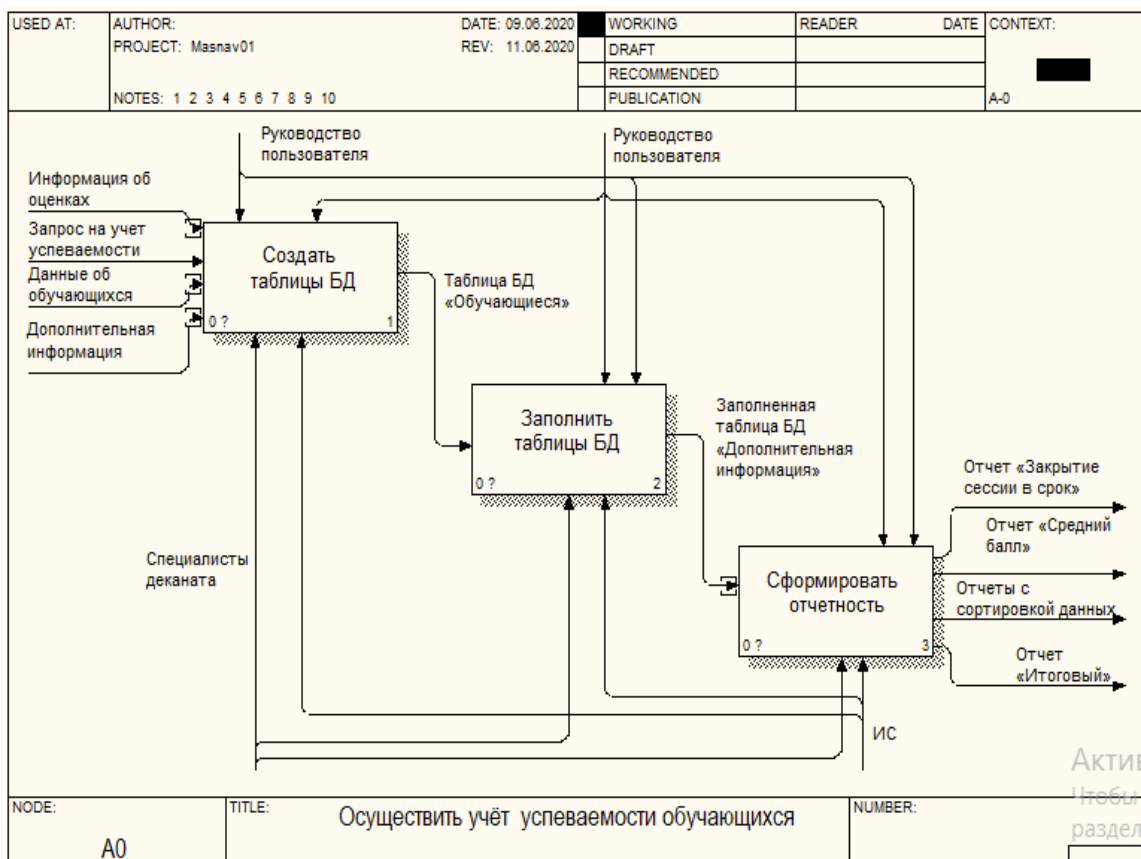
| USED AT: | AUTHOR: | DATE: 09.06.2020 | WORKING | READER | DATE | CONTEXT: |
|---|---|---|---|---|---|---|
| | PROJECT: Masnav01 | REV: 11.06.2020 | DRAFT | | | |
| | | | RECOMMENDED | | | |
| | NOTES: 1 2 3 4 5 6 7 8 9 10 | | PUBLICATION | | | A-0 |

Руководство пользователя

Руководство пользователя

Информация об оценках

Запрос на учет успеваемости

Данные об обучающихся

Дополнительная информация

Создать таблицы БД

0 ?

1

Таблица БД «Обучающиеся»

Заполнить таблицы БД

0 ?

2

Заполненная таблица БД «Дополнительная информация»

Отчет «Закрытие сессии в срок»

Отчет «Средний балл»

Сформировать отчетность

0 ?

3

Отчеты с сортировкой данных

Отчет «Итоговый»

Специалисты деканата

ИС

Актив

Чтобы

раздел

| NODE: | TITLE: | NUMBER: |
|---|---|---|
| A0 | Осуществить учёт успеваемости обучающихся | |